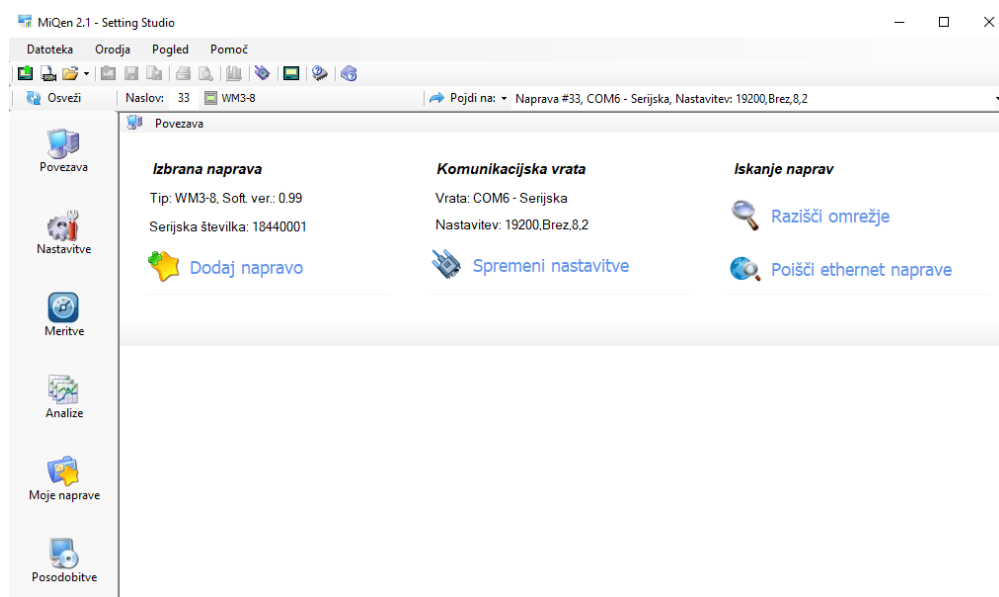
MiQen 2.1 - Setting Studio

Datoteka Orodja Pogled Pomoč

Osveži | Naslov: 33 WM3-8 | Pojdi na: Naprava #33, COM6 - Serijska, Nastavitev: 19200,Brez,8,2

Povezava

Povezava

Nastavitve

Meritve

Analize

Moje naprave

Posodobitve

Izbrana naprava

Tip: WM3-8, Soft. ver.: 0.99

Serijska številka: 18440001

Dodaj napravo

Komunikacijska vrata

Vrata: COM6 - Serijska

Nastavitev: 19200,Brez,8,2

Spremeni nastavitve

Iskanje naprav

Razišči omrežje

Poišči ethernet naprave